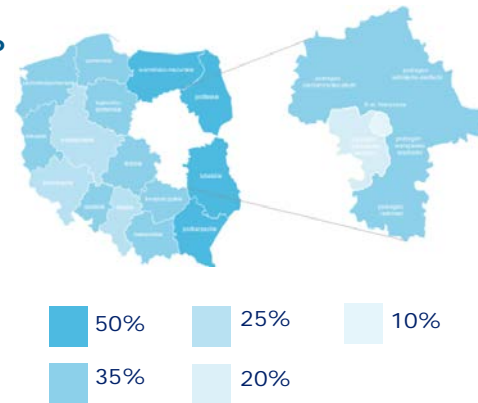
pomorskie

zachodniopomorskie

warmińsko-mazurskie

podlaskie

kujawsko-pomorskie

lubuskie

wielkopolskie

łódzkie

lubelskie

dolnośląskie

opolskie

śląskie

świętokrzyskie

małopolskie

podkarpackie

50%

25%

10%

35%

20%